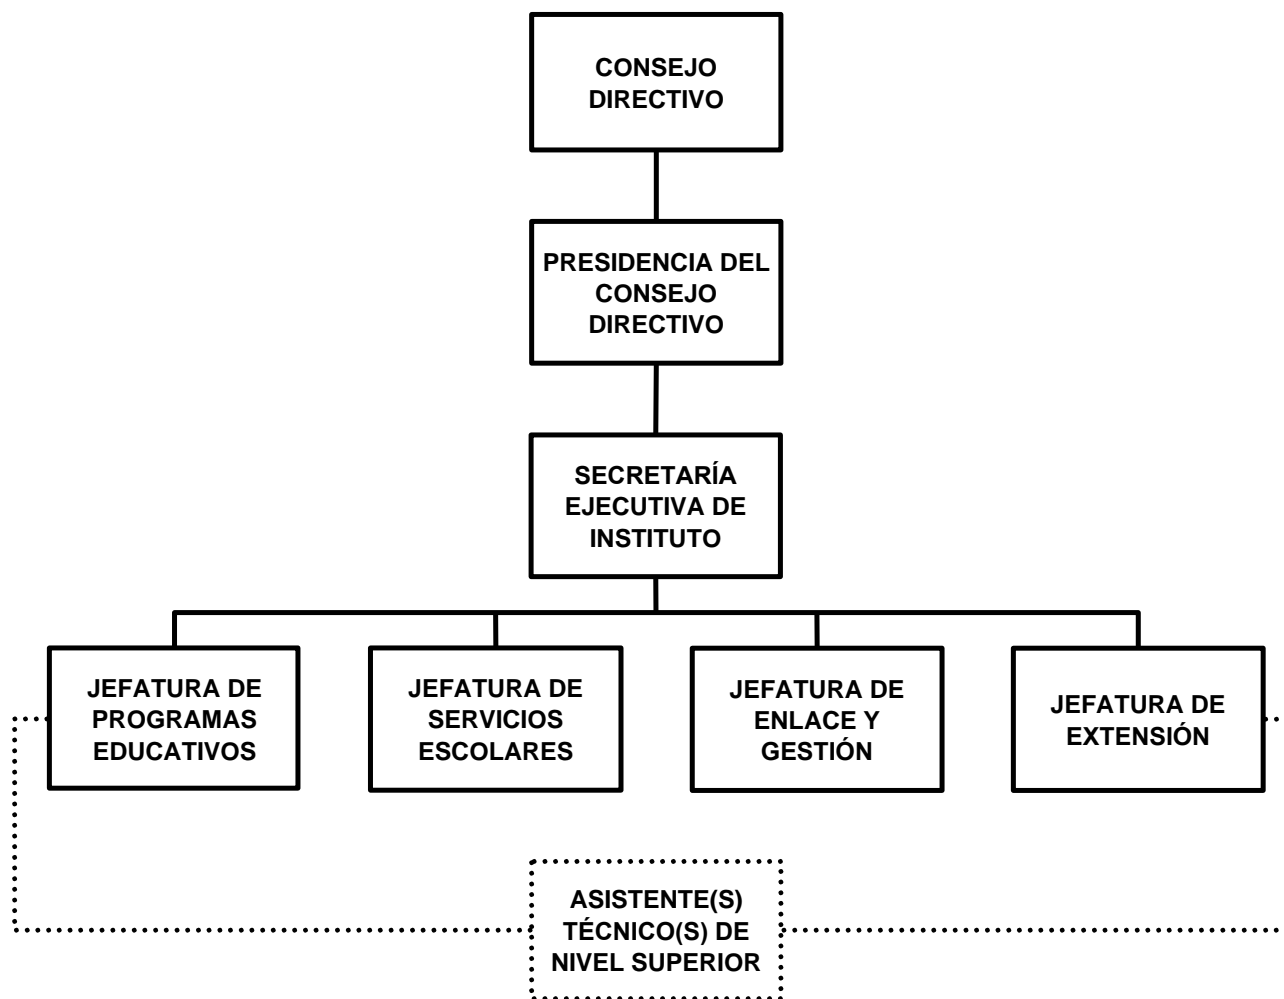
CONSEJO DIRECTIVO

PRESIDENCIA DEL CONSEJO DIRECTIVO

SECRETARÍA EJECUTIVA DE INSTITUTO

JEFATURA DE PROGRAMAS EDUCATIVOS

JEFATURA DE SERVICIOS ESCOLARES

JEFATURA DE ENLACE Y GESTIÓN

JEFATURA DE EXTENSIÓN

ASISTENTE(S) TÉCNICO(S) DE NIVEL SUPERIOR